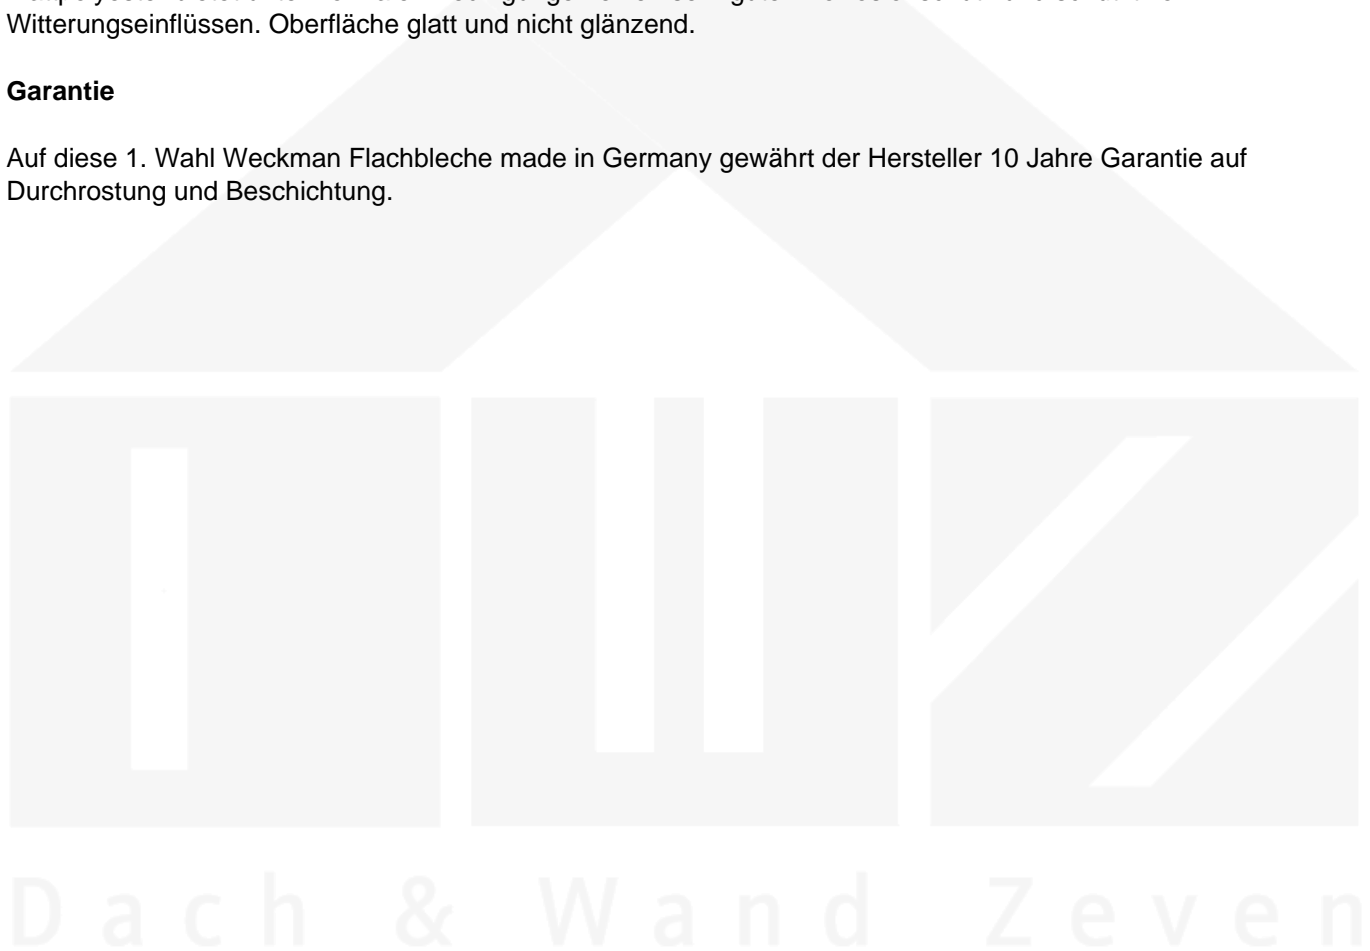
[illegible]
Witterungseinflüssen. Oberfläche glatt und nicht glänzend.

**Garantie**

Auf diese 1. Wahl Weckman Flachbleche made in Germany gewährt der Hersteller 10 Jahre Garantie auf Durchrostung und Beschichtung.

Dach & Wand Zeven